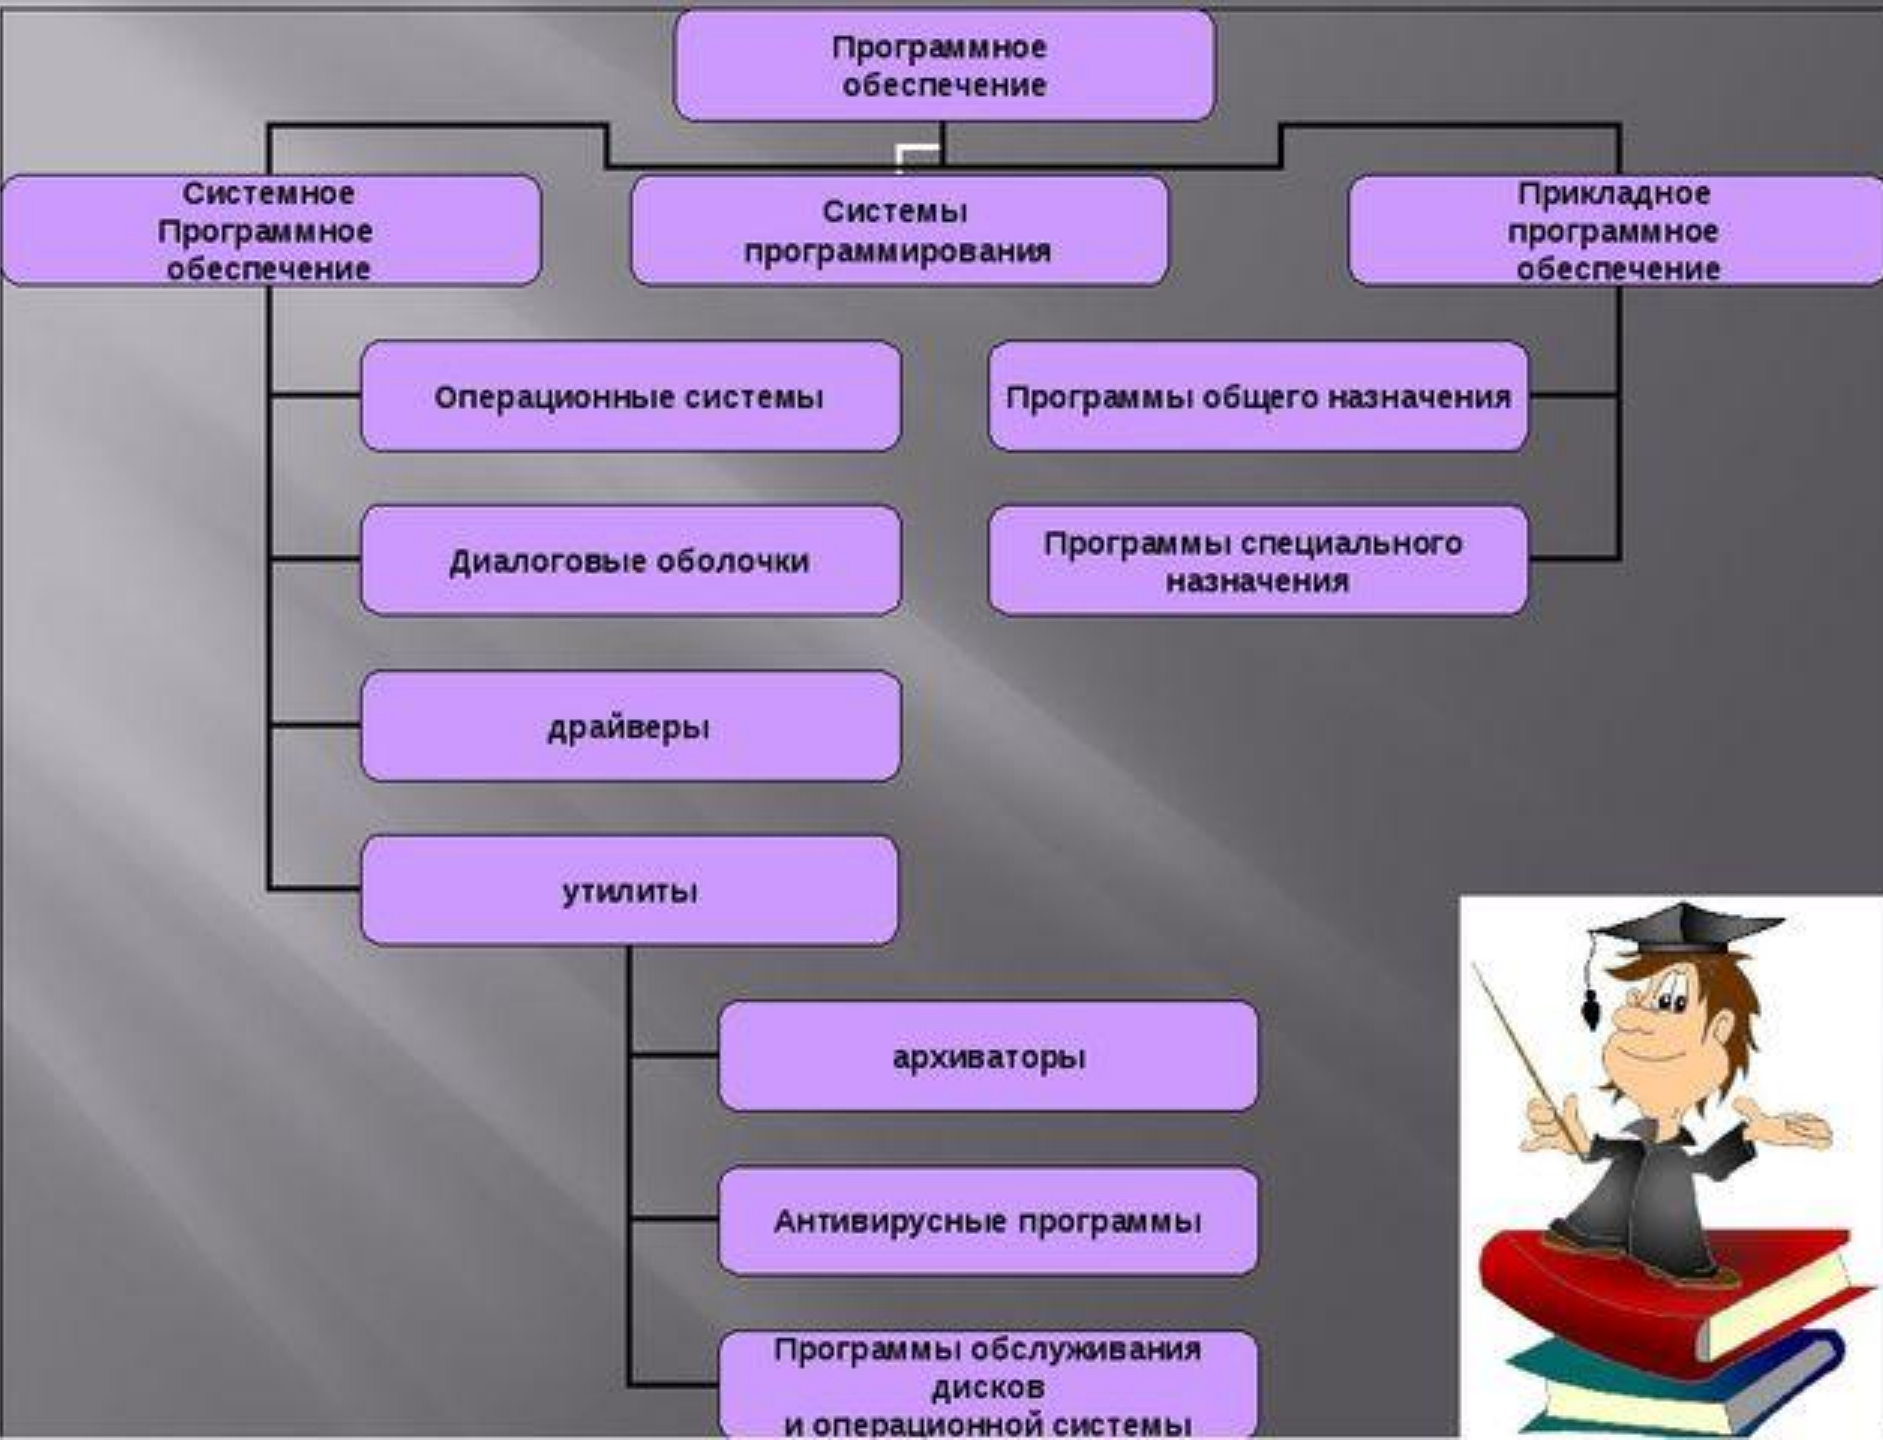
Программное обеспечение

Системное Программное обеспечение

Системы программирования

Прикладное программное обеспечение

Операционные системы

Программы общего назначения

Диалоговые оболочки

Программы специального назначения

драйверы

утилиты

архиваторы

Антивирусные программы

Программы обслуживания дисков и операционной системы